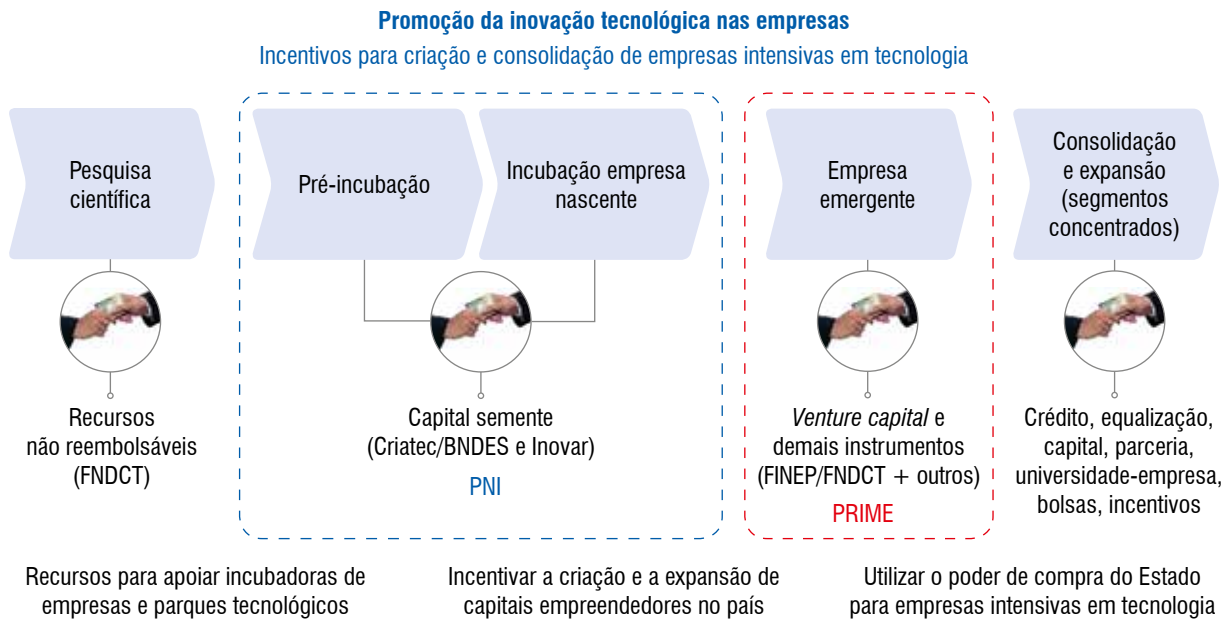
Promoção da inovação tecnológica nas empresas
Incentivos para criação e consolidação de empresas intensivas em tecnologia

Pesquisa científica

Pré-incubação

Incubação empresa nascente

Empresa emergente

Consolidação e expansão (segmentos concentrados)

Recursos não reembolsáveis (FNDCT)

Capital semente (Criatec/BNDES e Inovar)

PNI

*Venture capital* e demais instrumentos (FINEP/FNDCT + outros)

PRIME

Crédito, equalização, capital, parceria, universidade-empresa, bolsas, incentivos

Recursos para apoiar incubadoras de empresas e parques tecnológicos

Incentivar a criação e a expansão de capitais empreendedores no país

Utilizar o poder de compra do Estado para empresas intensivas em tecnologia